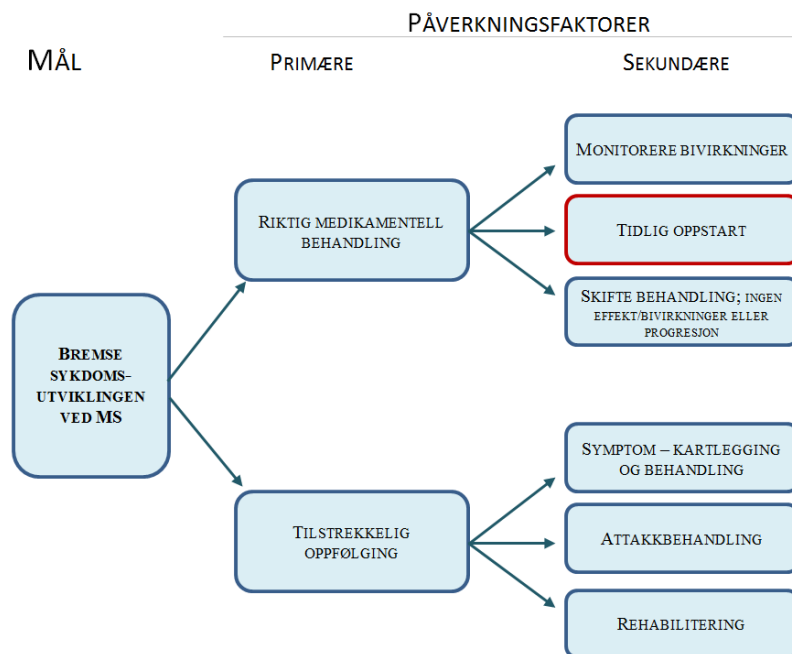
Påverkningsfaktorer

Mål

Primære

Sekundære

Bremse sykdoms-utviklingen ved MS

Riktig medikamentell behandling

Tilstrekkelig oppfølging

Monitorere bivirkninger

Tidlig oppstart

Skifte behandling; ingen effekt/bivirkninger eller progresjon

Symptom – kartlegging og behandling

Attakkbehandling

Rehabilitering